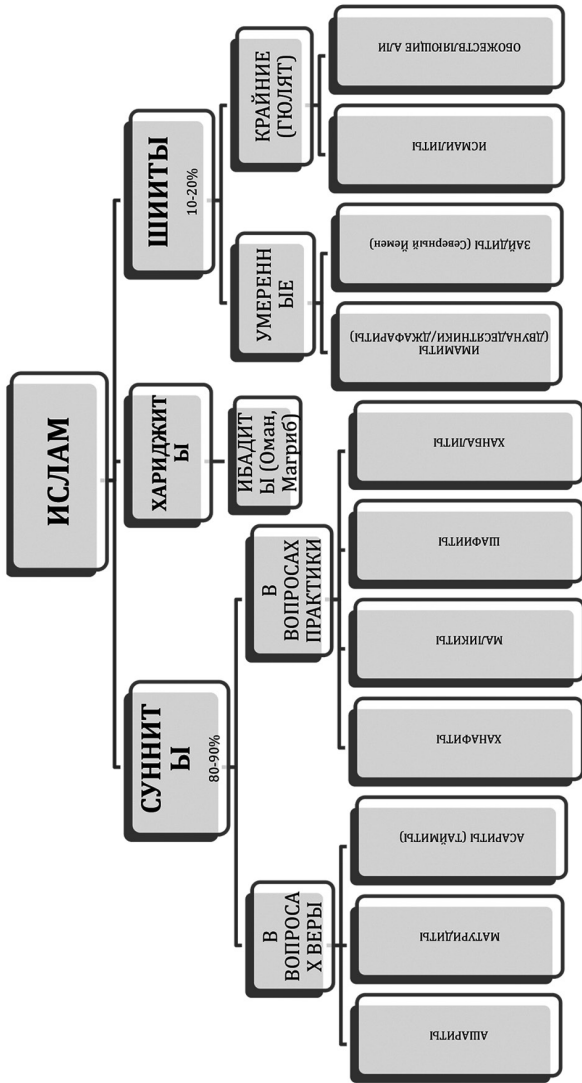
ИСЛАМ

ШИИТЫ
10-20%

КРАЙНИЕ (ГЮЛЯТ)

ОБОЖЕСТВЛЯЮЩИЕ АЛИ

ИСМАИЛИТЫ

УМЕРЕННЫЕ

ЗАЙДИТЫ (Северный Йемен)

ИМАМИТЫ (ДВЕНАДЦАТНИКИ/ДЖАФАРИТЫ)

ХАРИДЖИТЫ

ИБАДИТЫ (Оман, Магриб)

СУННИТЫ
80-90%

В ВОПРОСАХ ПРАКТИКИ

ХАНБАЛИТЫ

ШАФИИТЫ

МАЛИКИТЫ

ХАНАФИТЫ

В ВОПРОСАХ ВЕРЫ

АСАРИТЫ (ТАЙМИТЫ)

МАТУРИДИТЫ

АШАРИТЫ